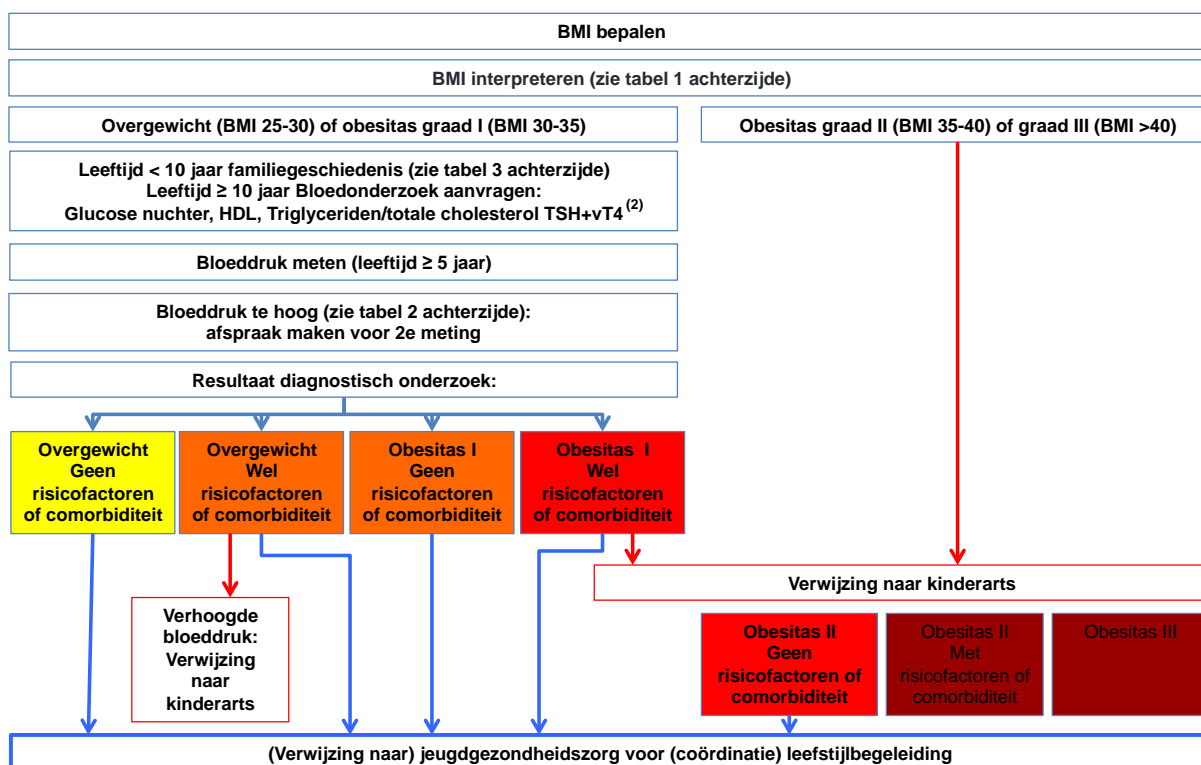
BMI bepalen

BMI interpreteren (zie tabel 1 achterzijde)

Overgewicht (BMI 25-30) of obesitas graad I (BMI 30-35)

Obesitas graad II (BMI 35-40) of graad III (BMI >40)

Leeftijd < 10 jaar familiegeschiedenis (zie tabel 3 achterzijde)
Leeftijd ≥ 10 jaar Bloedonderzoek aanvragen:
Glucose nuchter, HDL, Triglyceriden/totale cholesterol TSH+vT4 $^{(2)}$

Bloeddruk meten (leeftijd ≥ 5 jaar)

Bloeddruk te hoog (zie tabel 2 achterzijde):
afspraak maken voor 2e meting

Resultaat diagnostisch onderzoek:

Overgewicht
Geen
risicofactoren
of comorbiditeit

Overgewicht
Wel
risicofactoren
of comorbiditeit

Obesitas I
Geen
risicofactoren
of comorbiditeit

Obesitas I
Wel
risicofactoren
of comorbiditeit

Verwijzing naar kinderarts

Verhoogde
bloeddruk:
Verwijzing
naar
kinderarts

Obesitas II
Geen
risicofactoren of
comorbiditeit

Obesitas II
Met
risicofactoren of
comorbiditeit

Obesitas III

(Verwijzing naar) jeugdgezondheidszorg voor (coördinatie) leefstijlbegeleiding